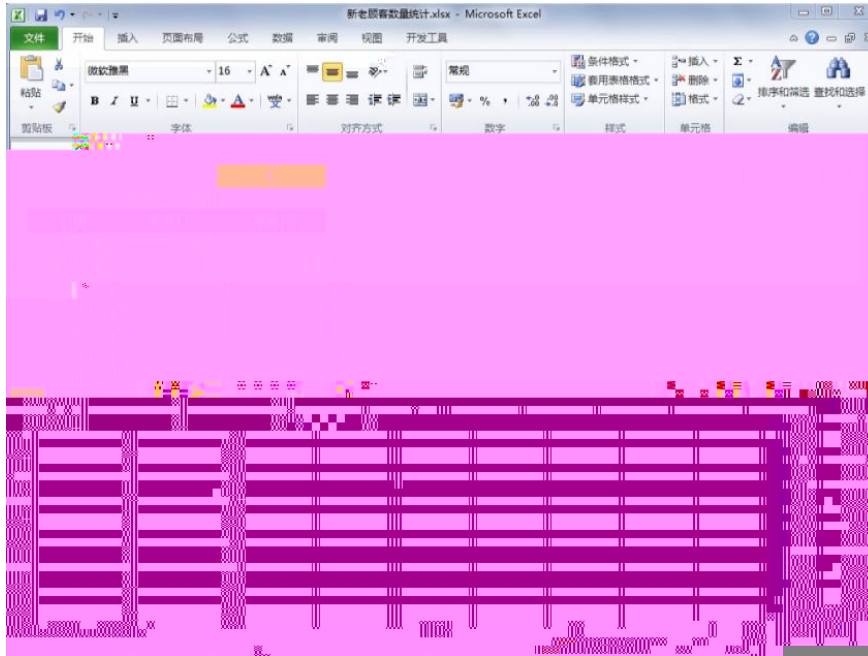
新老顾客数量统计.xlsx - Microsoft Excel

文件 开始 插入 页面布局 公式 数据 审阅 视图 开发工具

粘贴
微软雅黑 16 A A
B I U 变
常规
% ,
条件格式
套用表格格式
单元格样式
插入
删除
格式
Σ
排序和筛选 查找和选择

剪贴板 字体 对齐方式 数字 样式 单元格 编辑

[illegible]